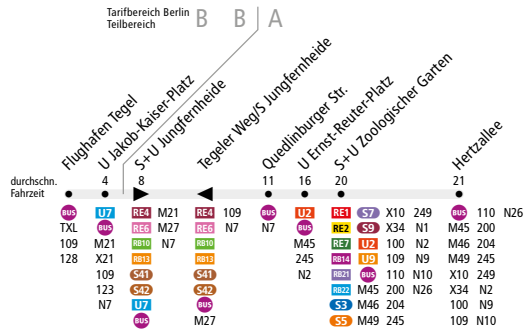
Tarifbereich Berlin Teilbereich B B | A

Flughafen Tegel
U Jakob-Kaiser-Platz
S+U Jungfernheide
Tegeler Weg/S Jungfernheide
Quedlinburger Str.
U Ernst-Reuter-Platz
S+U Zoologischer Garten
Hertzallee

durchschn. Fahrzeit
4
8
11
16
20
21

BUS
TXL
109
128

U7
BUS
M21
X21
109
123
N7

RE4 M21
RE6 M27
RB10 N7
RB13
S41
S42
U7
BUS

RE4 109
RE6 N7
RB10
RB13
S41
S42
BUS
M27

BUS
N7

U2
BUS
M45
245
N2

RE1
RE2
RE7
RB14
RB21
RB22
S3
S5

S7 X10 249
S9 X34 N1
U2 100 N2
U9 110 N9
BUS 110 N10
M45 200 N26
M46 204
M49 245

BUS 110 N26
M45 200
M46 204
M49 245
X10 249
X34 N2
100 N9
109 N10